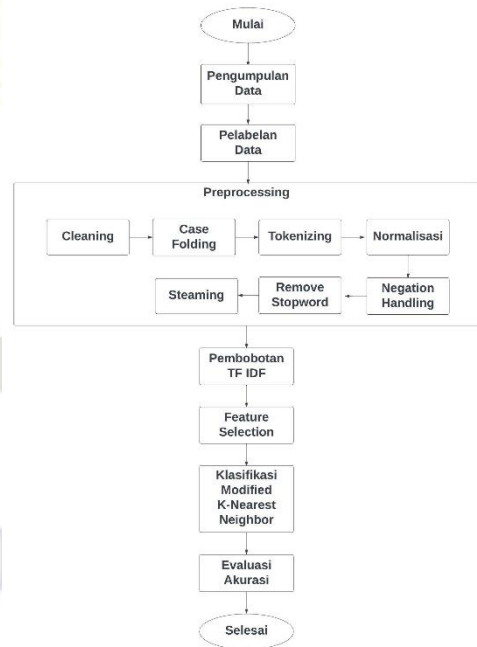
Mulai

Pengumpulan Data

Pelabelan Data

Preprocessing

Cleaning

Case Folding

Tokenizing

Normalisasi

Negation Handling

Remove Stopword

Steaming

Pembobotan TF IDF

Feature Selection

Klasifikasi Modified K-Nearest Neighbor

Evaluasi Akurasi

Selesai